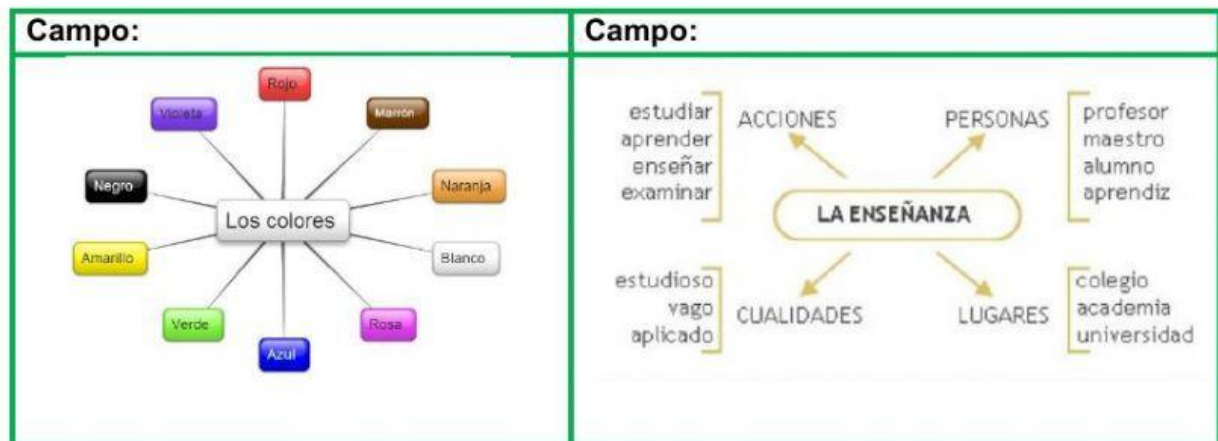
| Campo: | Campo: |
|---|---|
| Los colores<br>Rojo<br>Marrón<br>Naranja<br>Blanco<br>Rosa<br>Azul<br>Verde<br>Amarillo<br>Negro<br>Violeta | LA ENSEÑANZA<br>ACCIONES: estudiar, aprender, enseñar, examinar<br>PERSONAS: profesor, maestro, alumno, aprendiz<br>CUALIDADES: estudioso, vago, aplicado<br>LUGARES: colegio, academia, universidad |